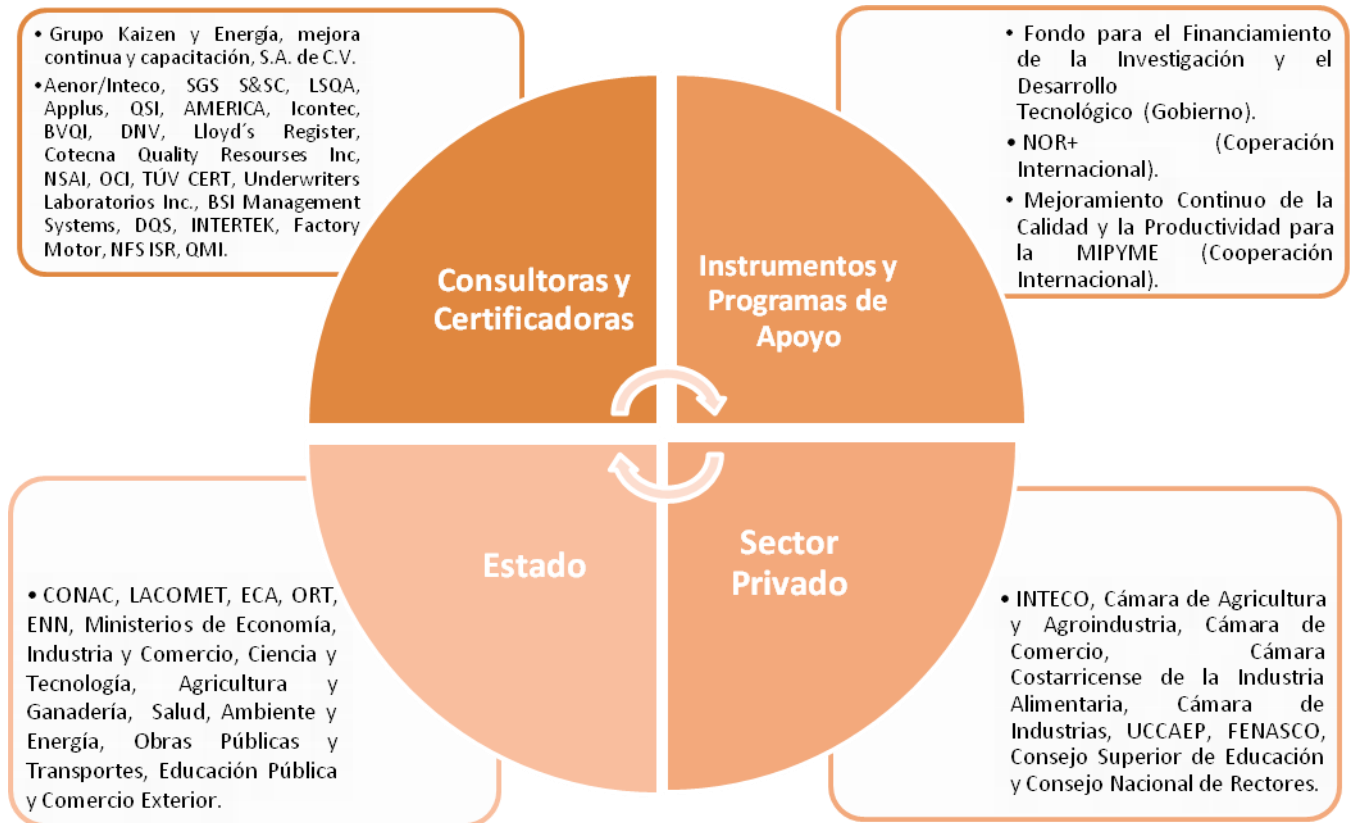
• Grupo Kaizen y Energía, mejora continua y capacitación, S.A. de C.V.

• Aenor/Inteco, SGS S&SC, LSQA, Applus, QSI, AMERICA, Icontec, BVQI, DNV, Lloyd´s Register, Cotecna Quality Resourses Inc, NSAI, OCI, TÜV CERT, Underwriters Laboratorios Inc., BSI Management Systems, DQS, INTERTEK, Factory Motor, NFS ISR, QMI.

• Fondo para el Financiamiento de la Investigación y el Desarrollo Tecnológico (Gobierno).

• NOR+ (Coperación Internacional).

• Mejoramiento Continuo de la Calidad y la Productividad para la MIPYME (Cooperación Internacional).

Consultoras y Certificadoras

Instrumentos y Programas de Apoyo

Estado

Sector Privado

• CONAC, LACOMET, ECA, ORT, ENN, Ministerios de Economía, Industria y Comercio, Ciencia y Tecnología, Agricultura y Ganadería, Salud, Ambiente y Energía, Obras Públicas y Transportes, Educación Pública y Comercio Exterior.

• INTECO, Cámara de Agricultura y Agroindustria, Cámara de Comercio, Cámara Costarricense de la Industria Alimentaria, Cámara de Industrias, UCCAEP, FENASCO, Consejo Superior de Educación y Consejo Nacional de Rectores.